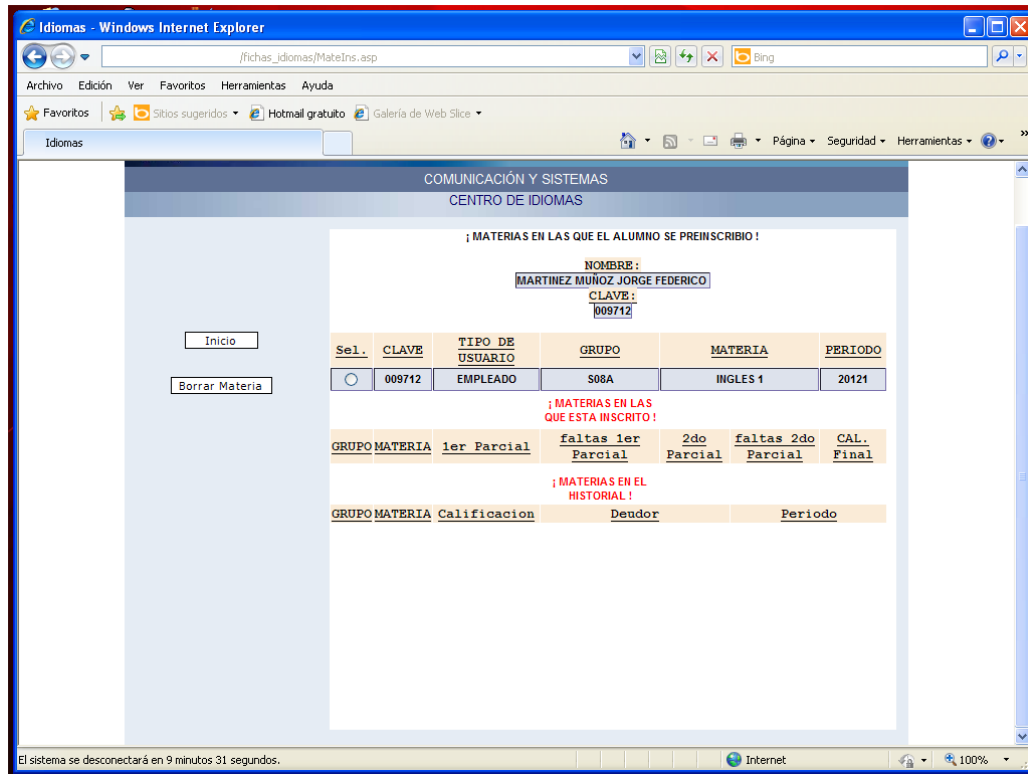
Idiomas - Windows Internet Explorer

/fichas_idiomas/MateIns.asp

Bing

Archivo Edición Ver Favoritos Herramientas Ayuda

Favoritos Sitios sugeridos Hotmail gratuito Galería de Web Slice

Idiomas

Página Seguridad Herramientas

COMUNICACIÓN Y SISTEMAS

CENTRO DE IDIOMAS

Inicio

Borrar Materia

¡ MATERIAS EN LAS QUE EL ALUMNO SE PREINSCRIBIO !

NOMBRE :
MARTINEZ MUÑOZ JORGE FEDERICO
CLAVE :
009712

| Sel. | CLAVE | TIPO DE USUARIO | GRUPO | MATERIA | PERIODO |
|---|---|---|---|---|---|
| | 009712 | EMPLEADO | S08A | INGLES 1 | 20121 |

¡ MATERIAS EN LAS QUE ESTA INSCRITO !

| GRUPO | MATERIA | 1er Parcial | faltas 1er Parcial | 2do Parcial | faltas 2do Parcial | CAL. Final |
|---|---|---|---|---|---|---|

¡ MATERIAS EN EL HISTORIAL !

| GRUPO | MATERIA | Calificacion | Deudor | Periodo |
|---|---|---|---|---|

El sistema se desconectará en 9 minutos 31 segundos.

Internet

100%